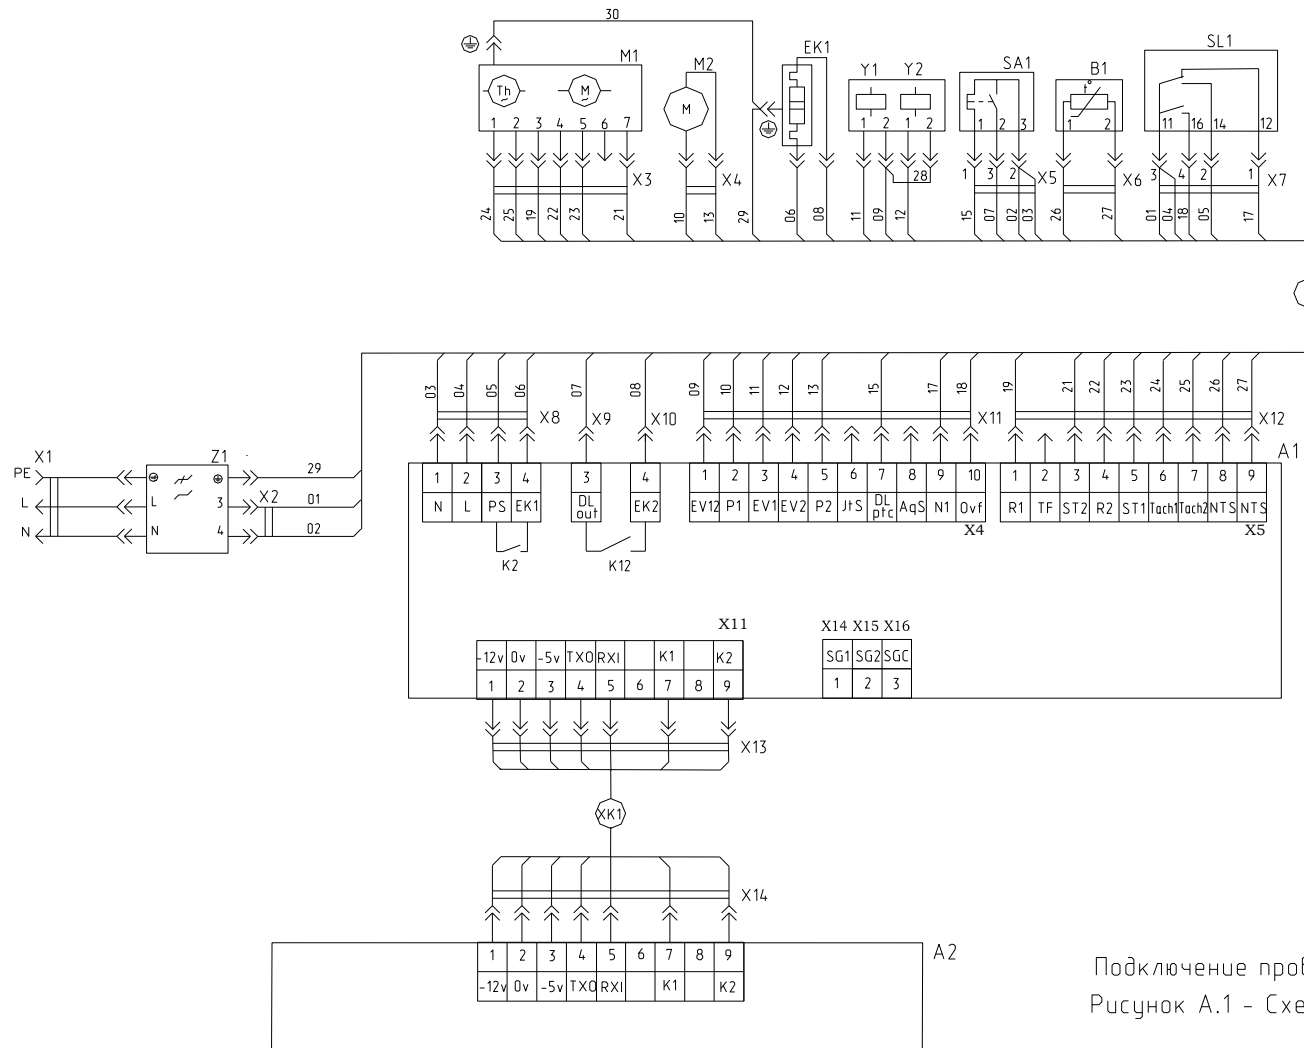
30

M1 M2 EK1 Y1 Y2 SA1 B1 SL1

Th M M

1 2 3 4 5 6 7

1 2 1 2 1 2 3 1 2 11 16 14 12

28

X3 X4 1 3 2 X5 X6 3 4 2 1 X7

24 25 19 22 23 21 10 13 29 06 08 11 09 12 15 07 02 03 26 27 01 04 18 05 17

03 04 05 06 07 08 09 10 11 12 13 15 17 18 19 21 22 23 24 25 26 27

X8 X9 X10 X11 X12

A1

X1 Z1
PE
L L 3 X2
N N 4

29
01
02

| 1 | 2 | 3 | 4 |
|---|---|---|---|
| N | L | PS | EK1 |

K2

| 3 |
|---|
| DL out |

| 4 |
|---|
| EK2 |

K12

| 1 | 2 | 3 | 4 | 5 | 6 | 7 | 8 | 9 | 10 |
|---|---|---|---|---|---|---|---|---|---|
| EV12 | P1 | EV1 | EV2 | P2 | JtS | DL ptc | AqS | N1 | Ovf |

X4

| 1 | 2 | 3 | 4 | 5 | 6 | 7 | 8 | 9 |
|---|---|---|---|---|---|---|---|---|
| R1 | TF | ST2 | R2 | ST1 | Tach1 | Tach2 | NTS | NTS |

X5

X11

| -12v | 0v | -5v | TXO | RXI | | K1 | | K2 |
|---|---|---|---|---|---|---|---|---|
| 1 | 2 | 3 | 4 | 5 | 6 | 7 | 8 | 9 |

X14 X15 X16

| SG1 | SG2 | SGC |
|---|---|---|
| 1 | 2 | 3 |

X13

XK1

X14

A2

| 1 | 2 | 3 | 4 | 5 | 6 | 7 | 8 | 9 |
|---|---|---|---|---|---|---|---|---|
| -12v | 0v | -5v | TXO | RXI | | K1 | | K2 |

Подключение про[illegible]
Рисунок А.1 - Схе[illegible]